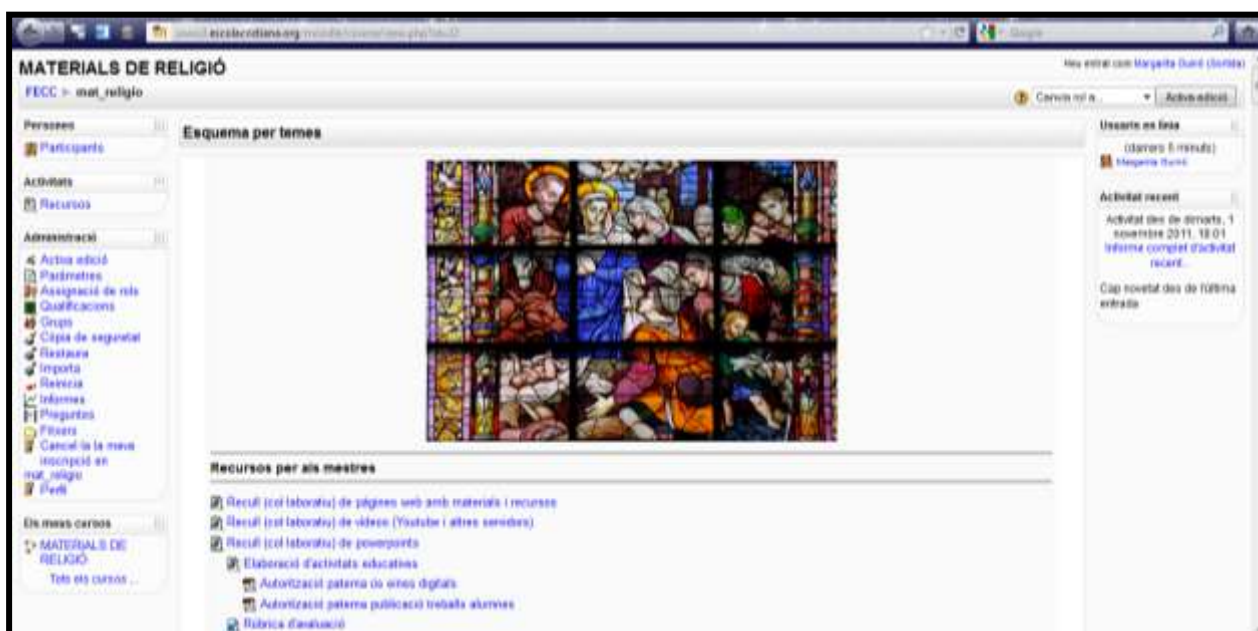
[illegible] escolacristiana.org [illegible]

Google

MATERIALS DE RELIGIÓ

Heu entrat com Margarita Gurrí (Sortida)

FECC > mat_religio

Canvia rol a... Activa edició

Persones
Participants

Activitats
Recursos

Administració
Activa edició
Paràmetres
Assignació de rols
Qualificacions
Grups
Còpia de seguretat
Restaura
Importa
Reinicia
Informes
Preguntes
Fitxers
Cancel·la la meva inscripció en mat_religio
Perfil

Els meus cursos
MATERIALS DE RELIGIÓ
Tots els cursos ...

Esquema per temes

Recursos per als mestres

Recull (col·laboratiu) de pàgines web amb materials i recursos
Recull (col·laboratiu) de vídeos (Youtube i altres servidors)
Recull (col·laboratiu) de powerpoints
Elaboració d'activitats educatives
Autorització paterna ús eines digitals
Autorització paterna publicació treballs alumnes
Rúbrica d'avaluació

Usuaris en línia
(darrers 5 minuts)
Margarita Gurrí

Activitat recent
Activitat des de dimarts, 1 novembre 2011, 18:01
Informe complet d'activitat recent...
Cap novetat des de l'última entrada